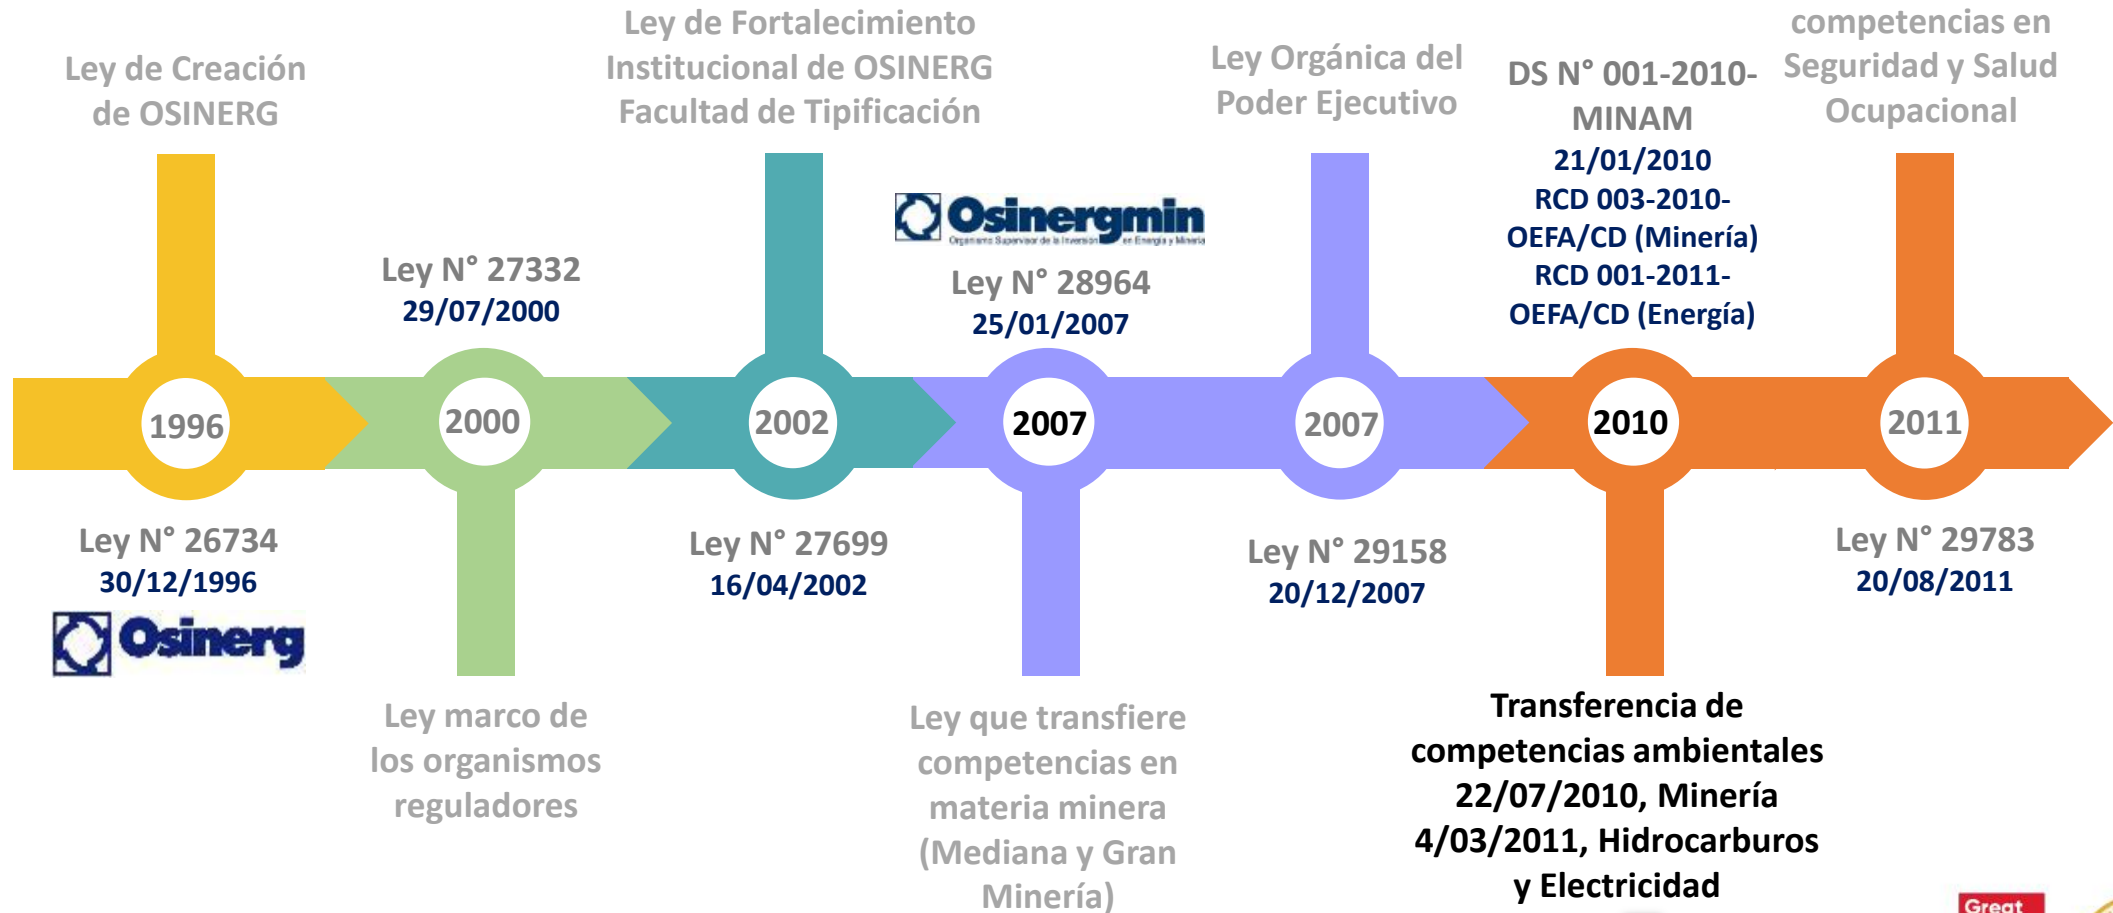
Ley de Creación de OSINERG

Ley de Fortalecimiento Institucional de OSINERG Facultad de Tipificación

Ley Orgánica del Poder Ejecutivo

DS N° 001-2010-MINAM
21/01/2010
RCD 003-2010-OEFA/CD (Minería)
RCD 001-2011-OEFA/CD (Energía)

competencias en Seguridad y Salud Ocupacional

Ley N° 27332
29/07/2000

Osinergmin
Organismo Supervisor de la Inversión en Energía y Minería

Ley N° 28964
25/01/2007

1996

2000

2002

2007

2007

2010

2011

Ley N° 26734
30/12/1996

Osinerg

Ley N° 27699
16/04/2002

Ley N° 29158
20/12/2007

Ley N° 29783
20/08/2011

Ley marco de los organismos reguladores

Ley que transfiere competencias en materia minera (Mediana y Gran Minería)

Transferencia de competencias ambientales
22/07/2010, Minería
4/03/2011, Hidrocarburos y Electricidad

Great